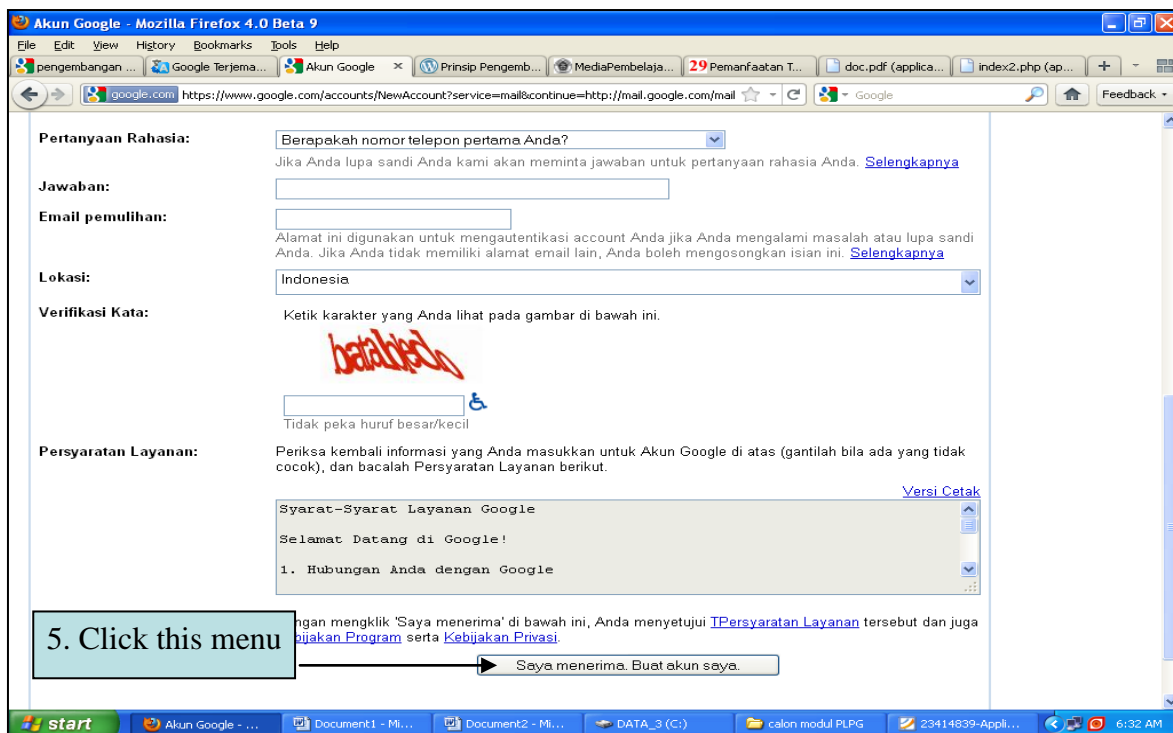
Akun Google - Mozilla Firefox 4.0 Beta 9

File Edit View History Bookmarks Tools Help

pengembangan ... | Google Terjema... | Akun Google × | Prinsip Pengemb... | MediaPembelaja... | 29 Pemanfaatan T... | doc.pdf (applica... | index2.php (ap... | +

google.com https://www.google.com/accounts/NewAccount?service=mail&continue=http://mail.google.com/mail | Google | Feedback

Pertanyaan Rahasia: Berapakah nomor telepon pertama Anda?
Jika Anda lupa sandi Anda kami akan meminta jawaban untuk pertanyaan rahasia Anda. Selengkapnya

Jawaban:

Email pemulihan:
Alamat ini digunakan untuk mengautentikasi account Anda jika Anda mengalami masalah atau lupa sandi Anda. Jika Anda tidak memiliki alamat email lain, Anda boleh mengosongkan isian ini. Selengkapnya

Lokasi: Indonesia

Verifikasi Kata: Ketik karakter yang Anda lihat pada gambar di bawah ini.

batablecto

Tidak peka huruf besar/kecil

Persyaratan Layanan: Periksa kembali informasi yang Anda masukkan untuk Akun Google di atas (gantilah bila ada yang tidak cocok), dan bacalah Persyaratan Layanan berikut.

Versi Cetak

Syarat-Syarat Layanan Google

Selamat Datang di Google!

1. Hubungan Anda dengan Google

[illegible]ngan mengklik 'Saya menerima' di bawah ini, Anda menyetujui TPersyaratan Layanan tersebut dan juga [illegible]bijakan Program serta Kebijakan Privasi.

5. Click this menu

Saya menerima. Buat akun saya.

start | Akun Google - ... | Document1 - Mi... | Document2 - Mi... | DATA_3 (C:) | calon modul PLPG | 23414839-Appli... | 6:32 AM